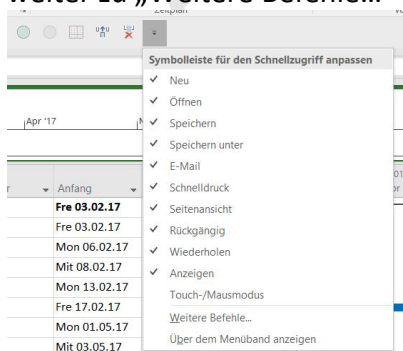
weiter zu „Weitere Befehle…“

Zeitplan

Symbolleiste für den Schnellzugriff anpassen

✓ Neu
✓ Öffnen
✓ Speichern
✓ Speichern unter
✓ E-Mail
✓ Schnelldruck
✓ Seitenansicht
✓ Rückgängig
✓ Wiederholen
✓ Anzeigen
Touch-/Mausmodus
Weitere Befehle...
Über dem Menüband anzeigen

Apr '17

Anfang
Fre 03.02.17
Fre 03.02.17
Mon 06.02.17
Mit 08.02.17
Mon 13.02.17
Fre 17.02.17
Mon 01.05.17
Mit 03.05.17